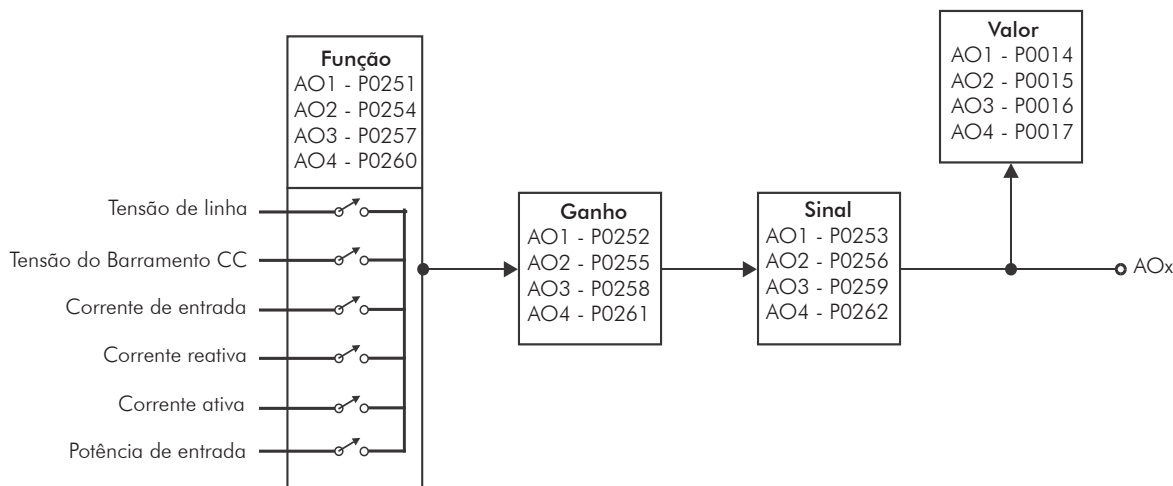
Função
AO1 - P0251
AO2 - P0254
AO3 - P0257
AO4 - P0260

Tensão de linha
Tensão do Barramento CC
Corrente de entrada
Corrente reativa
Corrente ativa
Potência de entrada

Ganho
AO1 - P0252
AO2 - P0255
AO3 - P0258
AO4 - P0261

Sinal
AO1 - P0253
AO2 - P0256
AO3 - P0259
AO4 - P0262

Valor
AO1 - P0014
AO2 - P0015
AO3 - P0016
AO4 - P0017

AOx